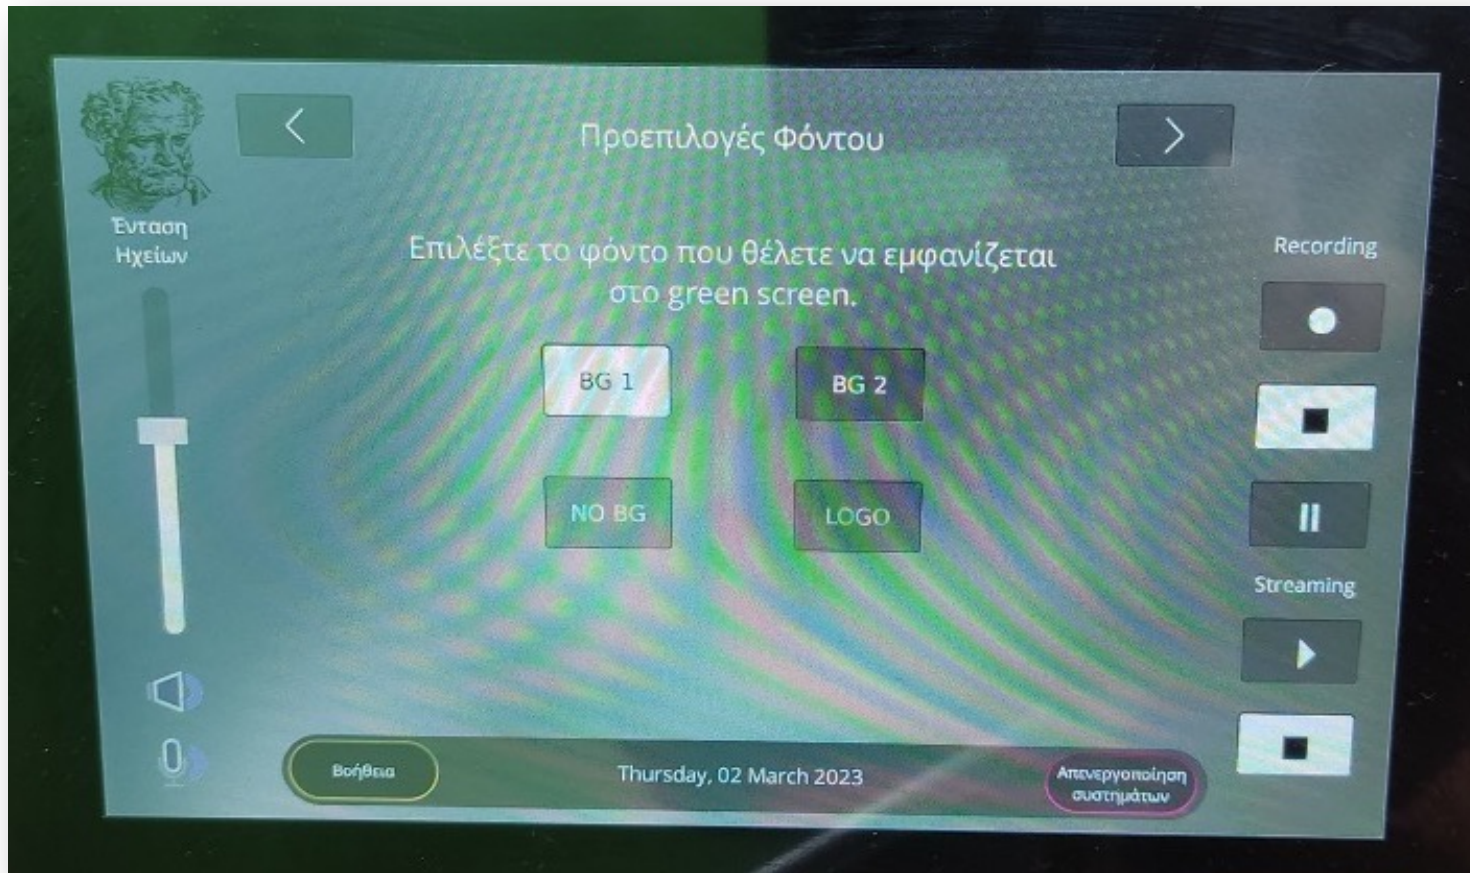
Ένταση Ηχείων

<

Προεπιλογές Φόντου

>

Recording

Επιλέξτε το φόντο που θέλετε να εμφανίζεται στο green screen.

BG 1

BG 2

NO BG

LOGO

Streaming

Βοήθεια

Thursday, 02 March 2023

Απενεργοποίηση συστημάτων